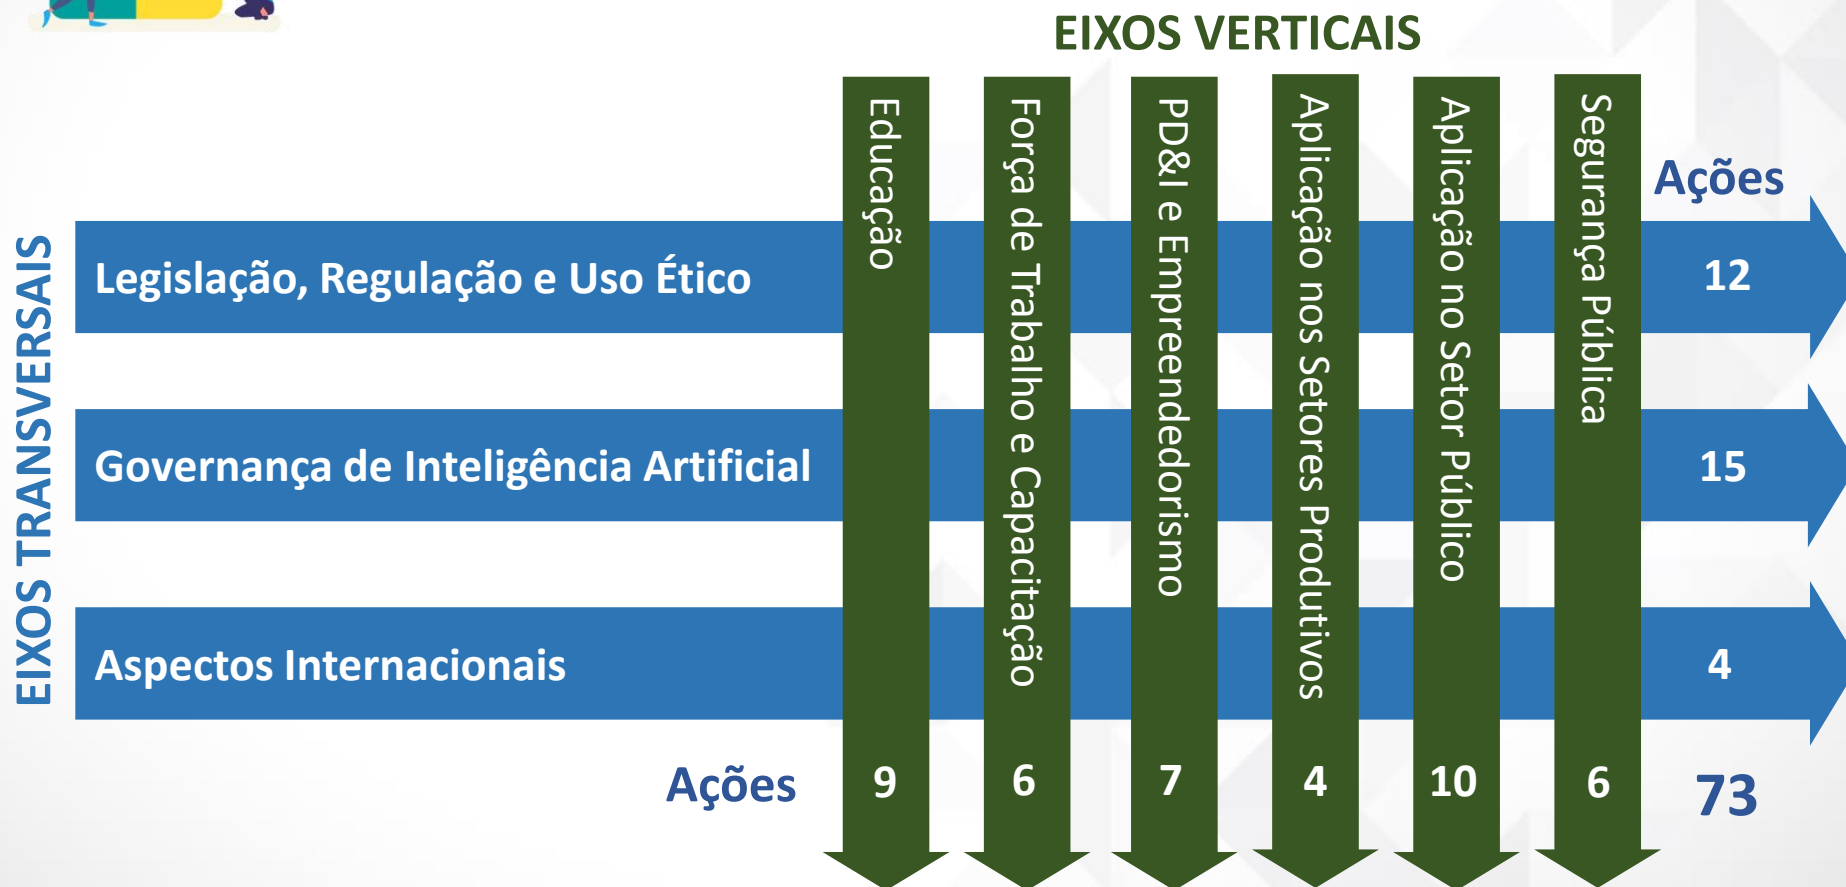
EIXOS VERTICAIS

EIXOS TRANSVERSAIS

Educação

Força de Trabalho e Capacitação

PD&I e Empreendedorismo

Aplicação nos Setores Produtivos

Aplicação no Setor Público

Segurança Pública

Ações

Legislação, Regulação e Uso Ético

12

Governança de Inteligência Artificial

15

Aspectos Internacionais

4

Ações

9

6

7

4

10

6

73